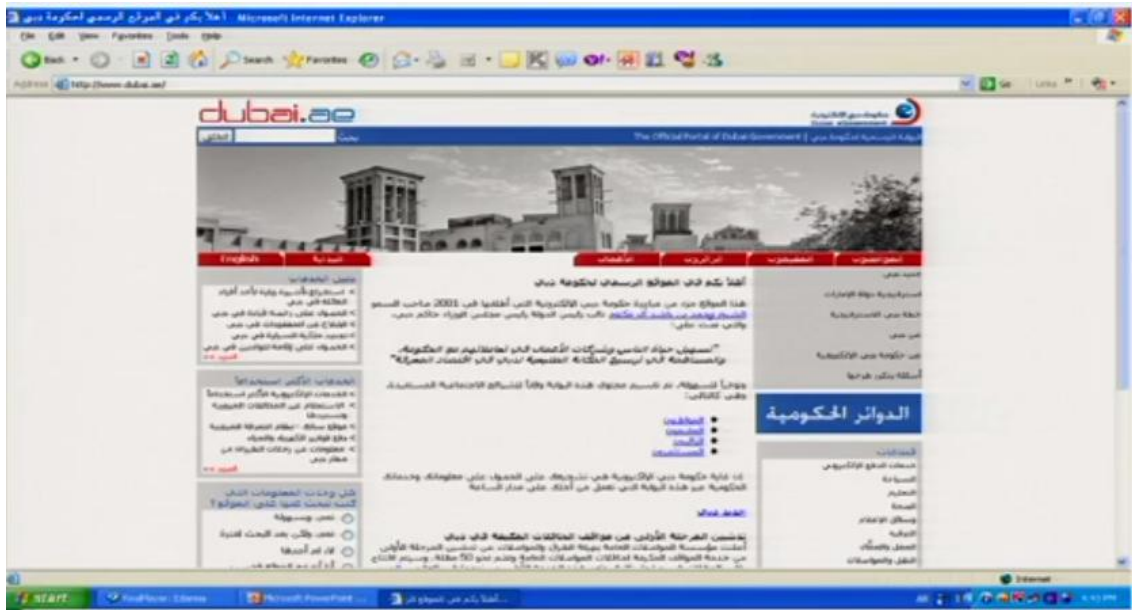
أهلاً بكم في الموقع الرسمي لحكومة دبي - Microsoft Internet Explorer

File Edit View Favorites Tools Help

Back Search Favorites

Address http://www.dubai.ae/

dubai.ae

The Official Portal of Dubai Government | البوابة الرسمية لحكومة دبي

بحث

English

أهلاً بكم في الموقع الرسمي لحكومة دبي

الدوائر الحكومية

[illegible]

START

Microsoft PowerPoint

Internet